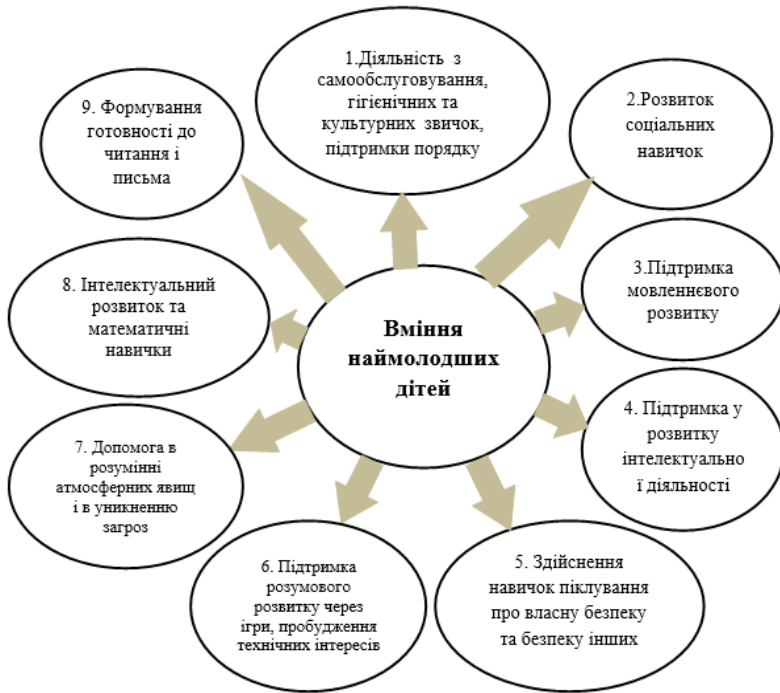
Вміння наймолодших дітей

1.Діяльність з самообслуговування, гігієнічних та культурних звичок, підтримки порядку

2.Розвиток соціальних навичок

3.Підтримка мовленнєвого розвитку

4. Підтримка у розвитку інтелектуально ї діяльності

5. Здійснення навичок піклування про власну безпеку та безпеку інших

6. Підтримка розумового розвитку через ігри, пробудження технічних інтересів

7. Допомога в розумінні атмосферних явищ і в уникненню загроз

8. Інтелектуальний розвиток та математичні навички

9. Формування готовності до читання і письма